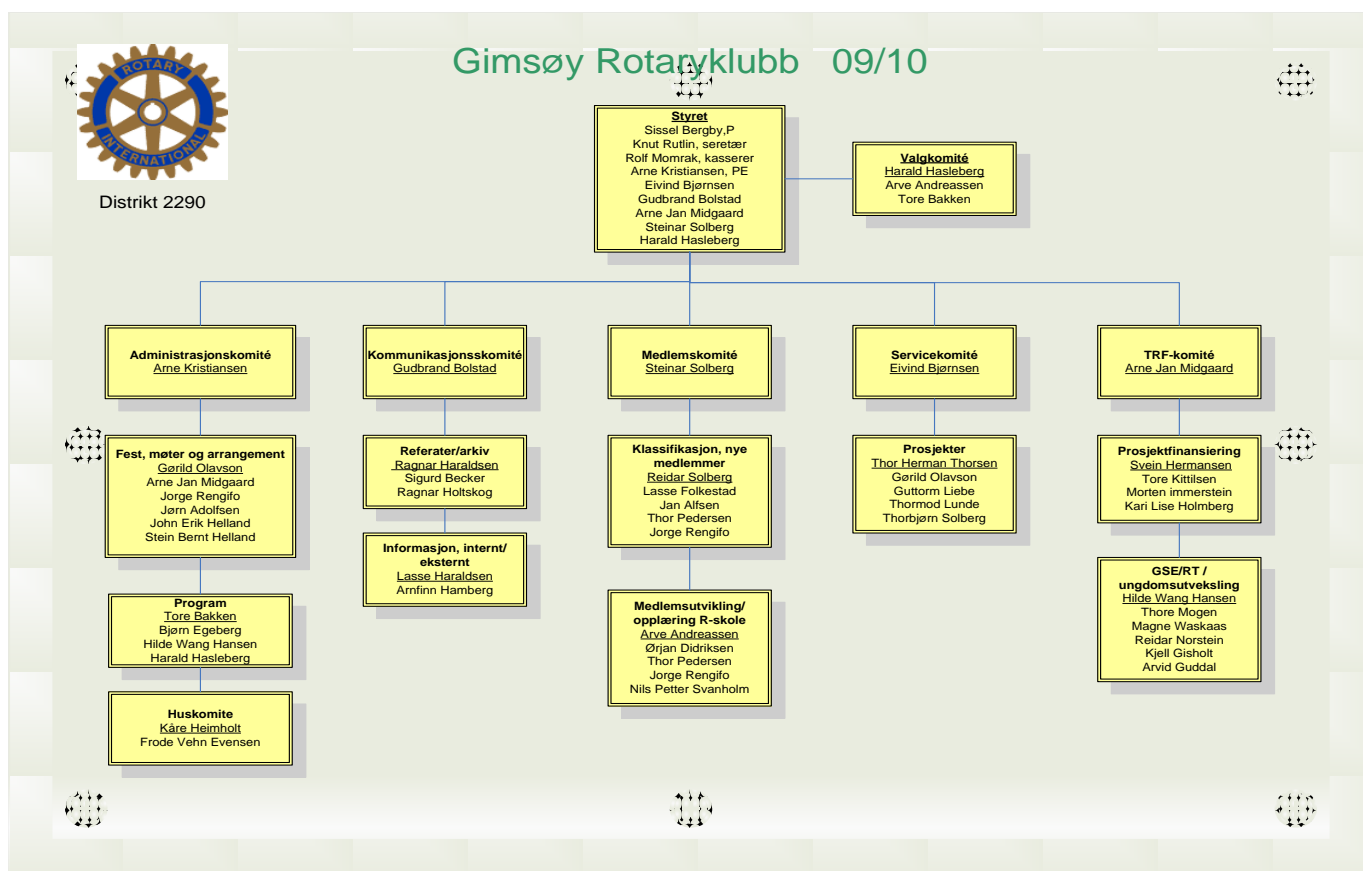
ROTARY INTERNATIONAL

Distrikt 2290

Gimsøy Rotaryklubb 09/10

Styret
Sissel Bergby,P
Knut Rutlin, seretær
Rolf Momrak, kasserer
Arne Kristiansen, PE
Eivind Bjørnsen
Gudbrand Bolstad
Arne Jan Midgaard
Steinar Solberg
Harald Hasleberg

Valgkomité
Harald Hasleberg
Arve Andreassen
Tore Bakken

Administrasjonskomité
Arne Kristiansen

Kommunikasjonsskomité
Gudbrand Bolstad

Medlemskomité
Steinar Solberg

Servicekomité
Eivind Bjørnsen

TRF-komité
Arne Jan Midgaard

Fest, møter og arrangement
Gøril Olavson
Arne Jan Midgaard
Jorge Rengifo
Jørn Adolfsen
John Erik Helland
Stein Bernt Helland

Program
Tore Bakken
Bjørn Egeberg
Hilde Wang Hansen
Harald Hasleberg

Huskomite
Kåre Heimholt
Frode Vehn Evensen

Referater/arkiv
Ragnar Haraldsen
Sigurd Becker
Ragnar Holtskog

Informasjon, internt/ eksternt
Lasse Haraldsen
Arnfinn Hamberg

Klassifikasjon, nye medlemmer
Reidar Solberg
Lasse Folkestad
Jan Alfsen
Thor Pedersen
Jorge Rengifo

Medlemsutvikling/ opplæring R-skole
Arve Andreassen
Ørjan Didriksen
Thor Pedersen
Jorge Rengifo
Nils Petter Svanholm

Prosjekter
Thor Herman Thorsen
Gøril Olavson
Guttorm Liebe
Thormod Lunde
Thorbjørn Solberg

Prosjektfinansiering
Svein Hermansen
Tore Kittilsen
Morten immerstein
Kari Lise Holmberg

GSE/RT / ungdomsutveksling
Hilde Wang Hansen
Thore Mogen
Magne Waskaas
Reidar Norstein
Kjell Gisholt
Arvid Guddal